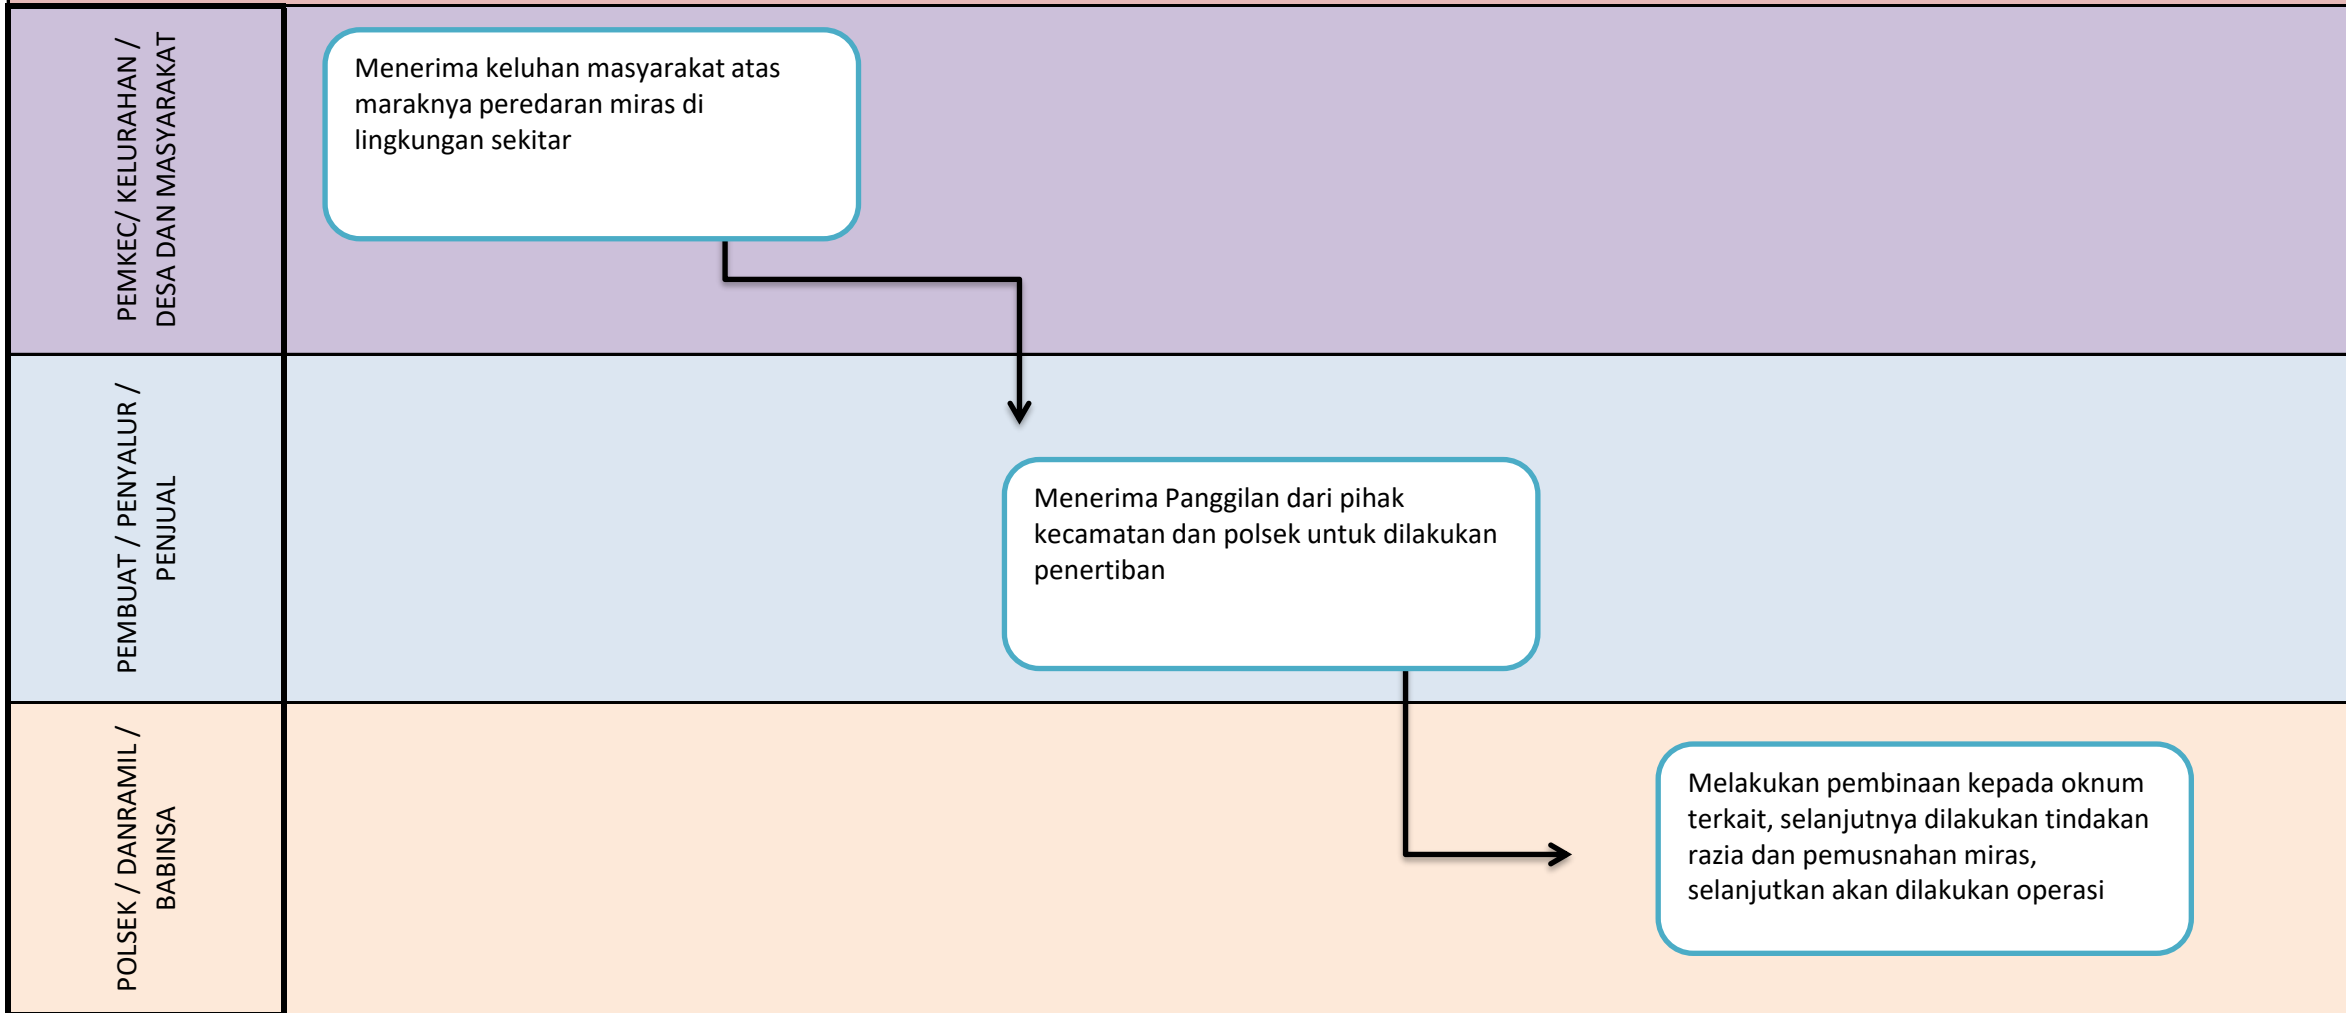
PEMKEC/ KELURAHAN / DESA DAN MASYARAKAT

Menerima keluhan masyarakat atas maraknya peredaran miras di lingkungan sekitar

PEMBUAT / PENYALUR / PENJUAL

Menerima Panggilan dari pihak kecamatan dan polsek untuk dilakukan penertiban

POLSEK / DANRAMIL / BABINSA

Melakukan pembinaan kepada oknum terkait, selanjutnya dilakukan tindakan razia dan pemusnahan miras, selanjutkan akan dilakukan operasi